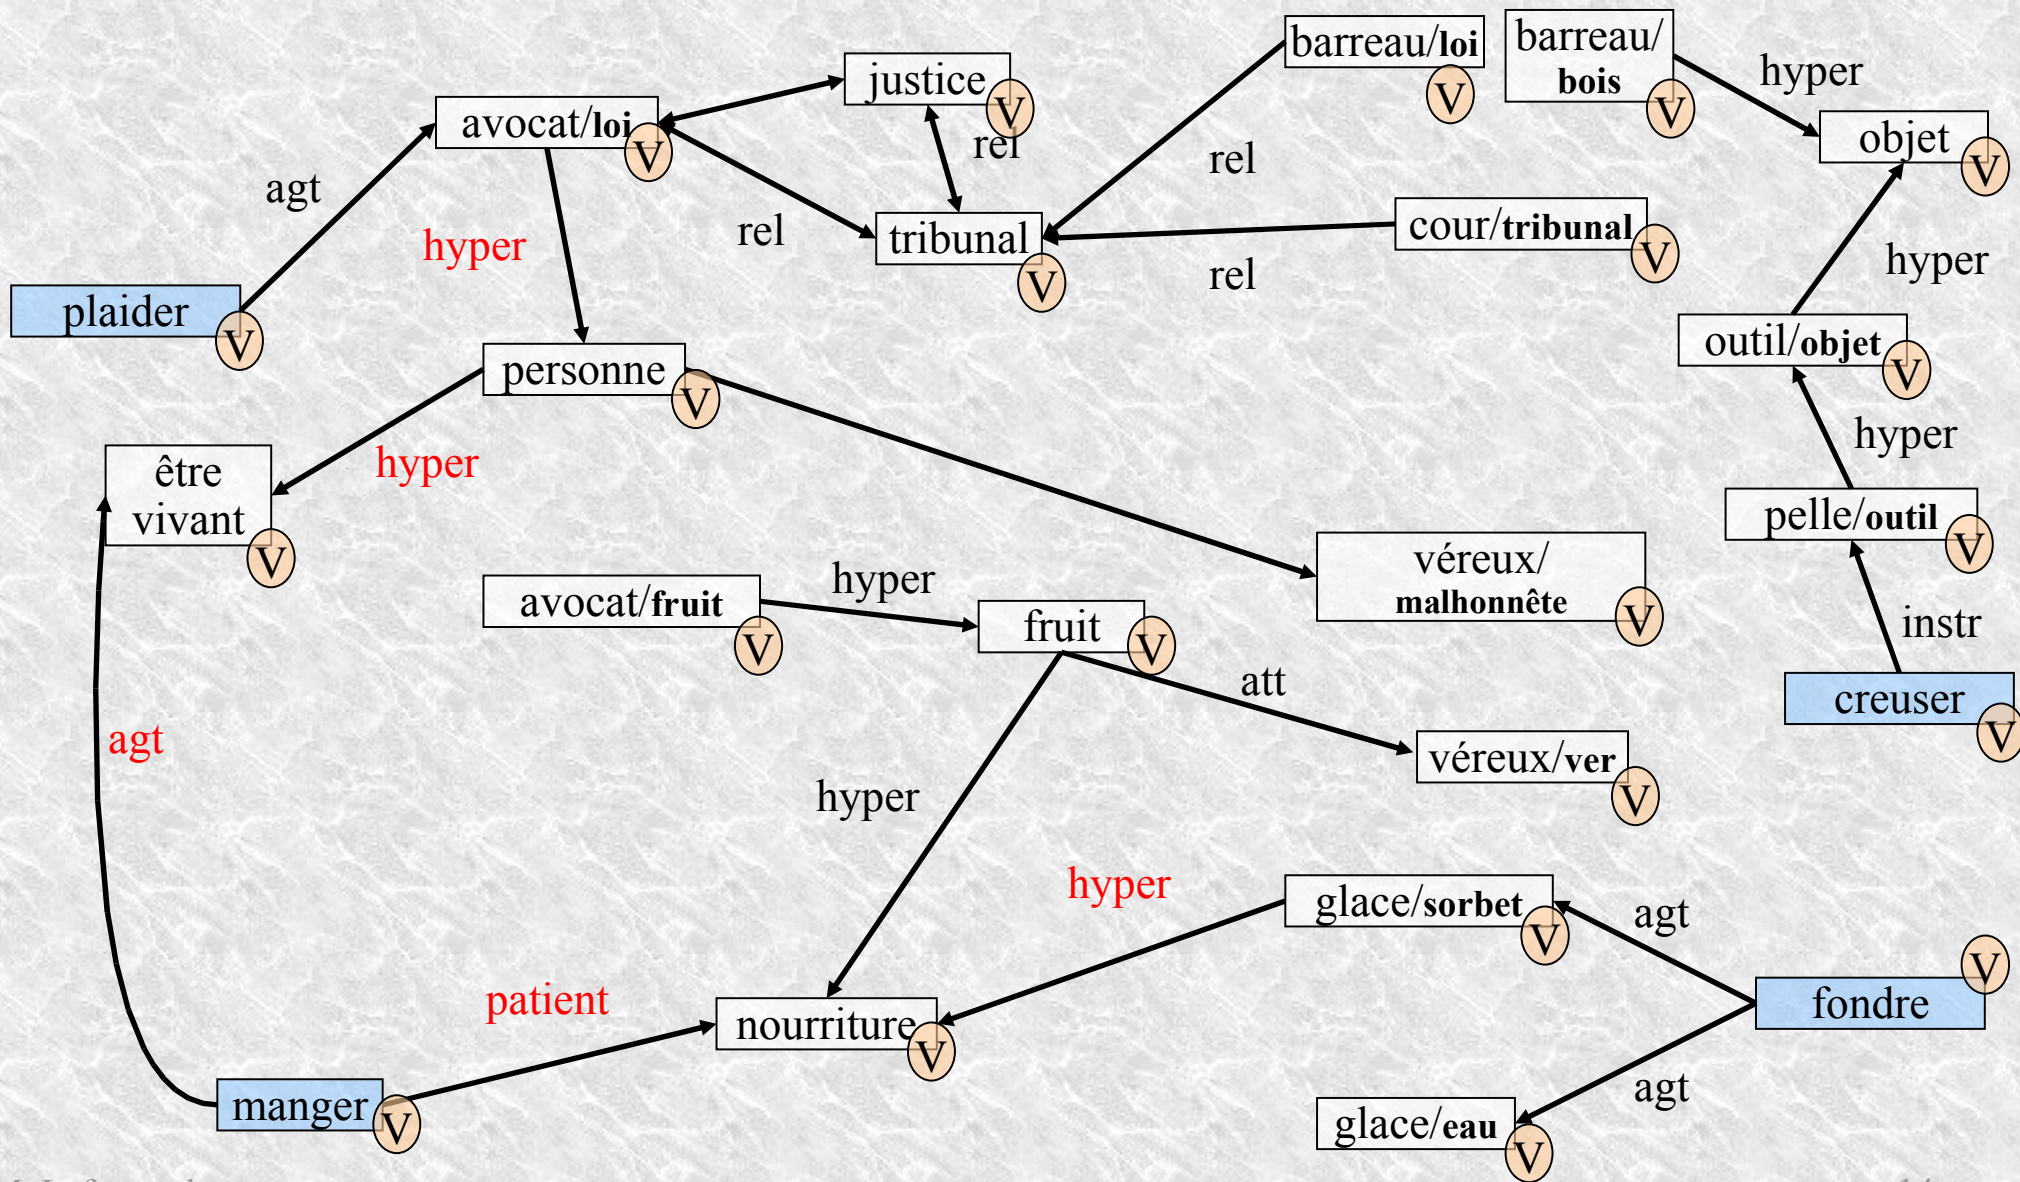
justice V
avocat/**loi** V
barreau/**loi** V
barreau/ **bois** V
hyper
objet V
agt
rel
rel
hyper
rel
tribunal V
cour/**tribunal** V
rel
hyper
plaider V
personne V
outil/**objet** V
hyper
être vivant V
hyper
pelle/**outil** V
véreux/ **malhonnête** V
avocat/**fruit** V
hyper
fruit V
instr
att
creuser V
agt
véreux/**ver** V
hyper
hyper
glace/**sorbet** V
agt
patient
fondre V
nourriture V
agt
manger V
glace/**eau** V